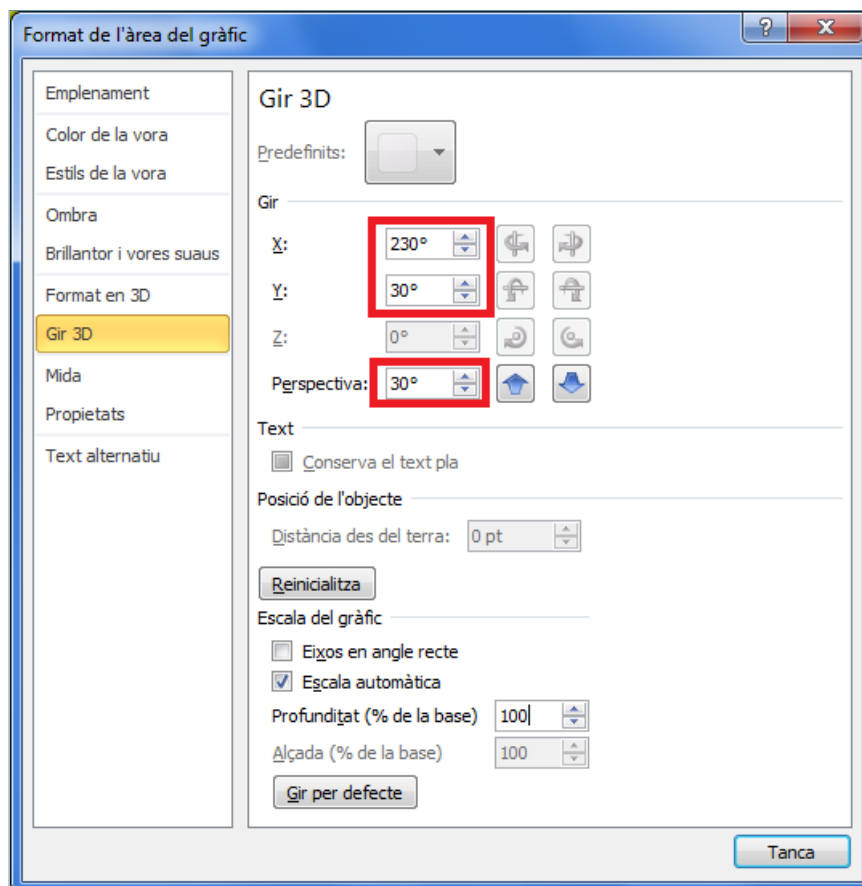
Format de l'àrea del gràfic

?
X

Emplenament
Color de la vora
Estils de la vora
Ombra
Brillantor i vores suaus
Format en 3D
Gir 3D
Mida
Propietats
Text alternatiu

Gir 3D

Predefinits:

Gir

X: 230°

Y: 30°

Z: 0°

Perspectiva: 30°

Text

Conserva el text pla

Posició de l'objecte

Distància des del terra: 0 pt

Reinicialitza

Escala del gràfic

Eixos en angle recte

Escala automàtica

Profunditat (% de la base) 100

Alçada (% de la base) 100

Gir per defecte

Tanca